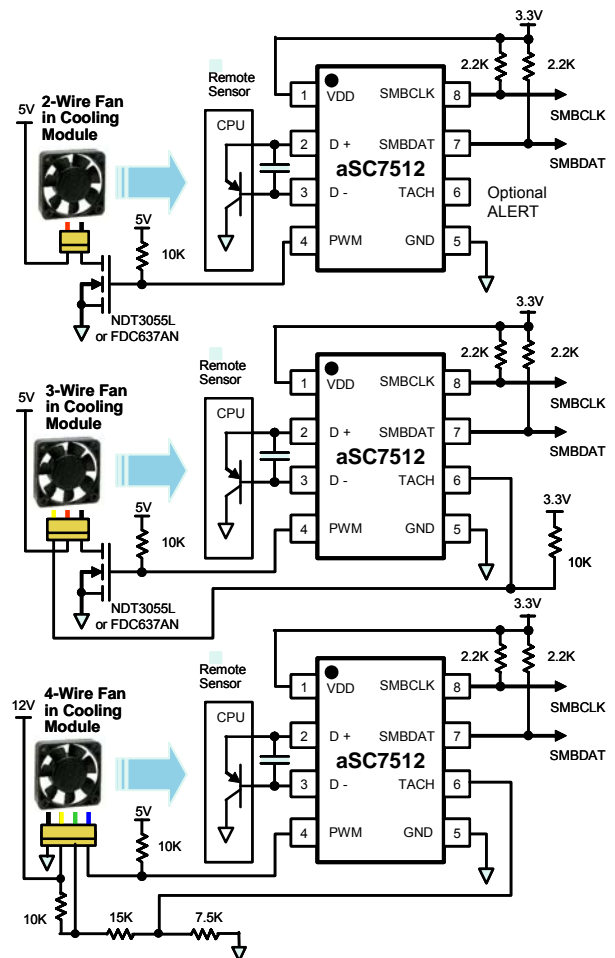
3.3V
2.2K
2.2K
Remote Sensor
5V
2-Wire Fan in Cooling Module
CPU
1 VDD
SMBCLK 8
SMBCLK
2 D +
SMBDAT 7
SMBDAT
aSC7512
3 D -
TACH 6
Optional ALERT
5V
10K
4 PWM
GND 5
NDT3055L or FDC637AN

3.3V
2.2K
2.2K
Remote Sensor
5V
3-Wire Fan in Cooling Module
CPU
1 VDD
SMBCLK 8
SMBCLK
2 D +
SMBDAT 7
SMBDAT
aSC7512
3 D -
TACH 6
3.3V
5V
10K
4 PWM
GND 5
10K
NDT3055L or FDC637AN

3.3V
2.2K
2.2K
Remote Sensor
12V
4-Wire Fan in Cooling Module
CPU
1 VDD
SMBCLK 8
SMBCLK
2 D +
SMBDAT 7
SMBDAT
aSC7512
3 D -
TACH 6
5V
10K
4 PWM
GND 5
10K
15K
7.5K